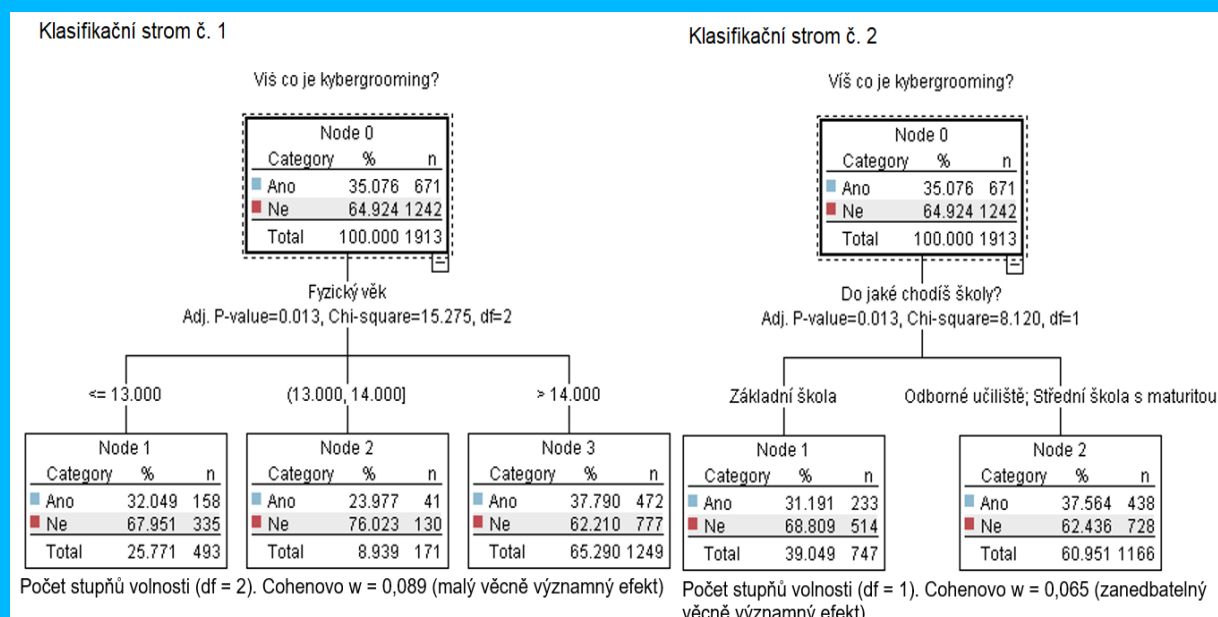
Klasifikační strom č. 1

Víš co je kybergrooming?

Node 0

| Category | % | n |
|---|---|---|
| Ano | 35.076 | 671 |
| Ne | 64.924 | 1242 |
| Total | 100.000 | 1913 |

Fyzický věk
Adj. P-value=0.013, Chi-square=15.275, df=2

<= 13.000

Node 1

| Category | % | n |
|---|---|---|
| Ano | 32.049 | 158 |
| Ne | 67.951 | 335 |
| Total | 25.771 | 493 |

(13.000, 14.000]

Node 2

| Category | % | n |
|---|---|---|
| Ano | 23.977 | 41 |
| Ne | 76.023 | 130 |
| Total | 8.939 | 171 |

> 14.000

Node 3

| Category | % | n |
|---|---|---|
| Ano | 37.790 | 472 |
| Ne | 62.210 | 777 |
| Total | 65.290 | 1249 |

Počet stupňů volnosti (df = 2). Cohenovo w = 0,089 (malý věcně významný efekt)

Klasifikační strom č. 2

Víš co je kybergrooming?

Node 0

| Category | % | n |
|---|---|---|
| Ano | 35.076 | 671 |
| Ne | 64.924 | 1242 |
| Total | 100.000 | 1913 |

Do jaké chodíš školy?
Adj. P-value=0.013, Chi-square=8.120, df=1

Základní škola

Node 1

| Category | % | n |
|---|---|---|
| Ano | 31.191 | 233 |
| Ne | 68.809 | 514 |
| Total | 39.049 | 747 |

Odborné učiliště; Střední škola s maturitou

Node 2

| Category | % | n |
|---|---|---|
| Ano | 37.564 | 438 |
| Ne | 62.436 | 728 |
| Total | 60.951 | 1166 |

Počet stupňů volnosti (df = 1). Cohenovo w = 0,065 (zanedbatelný věcně významný efekt)